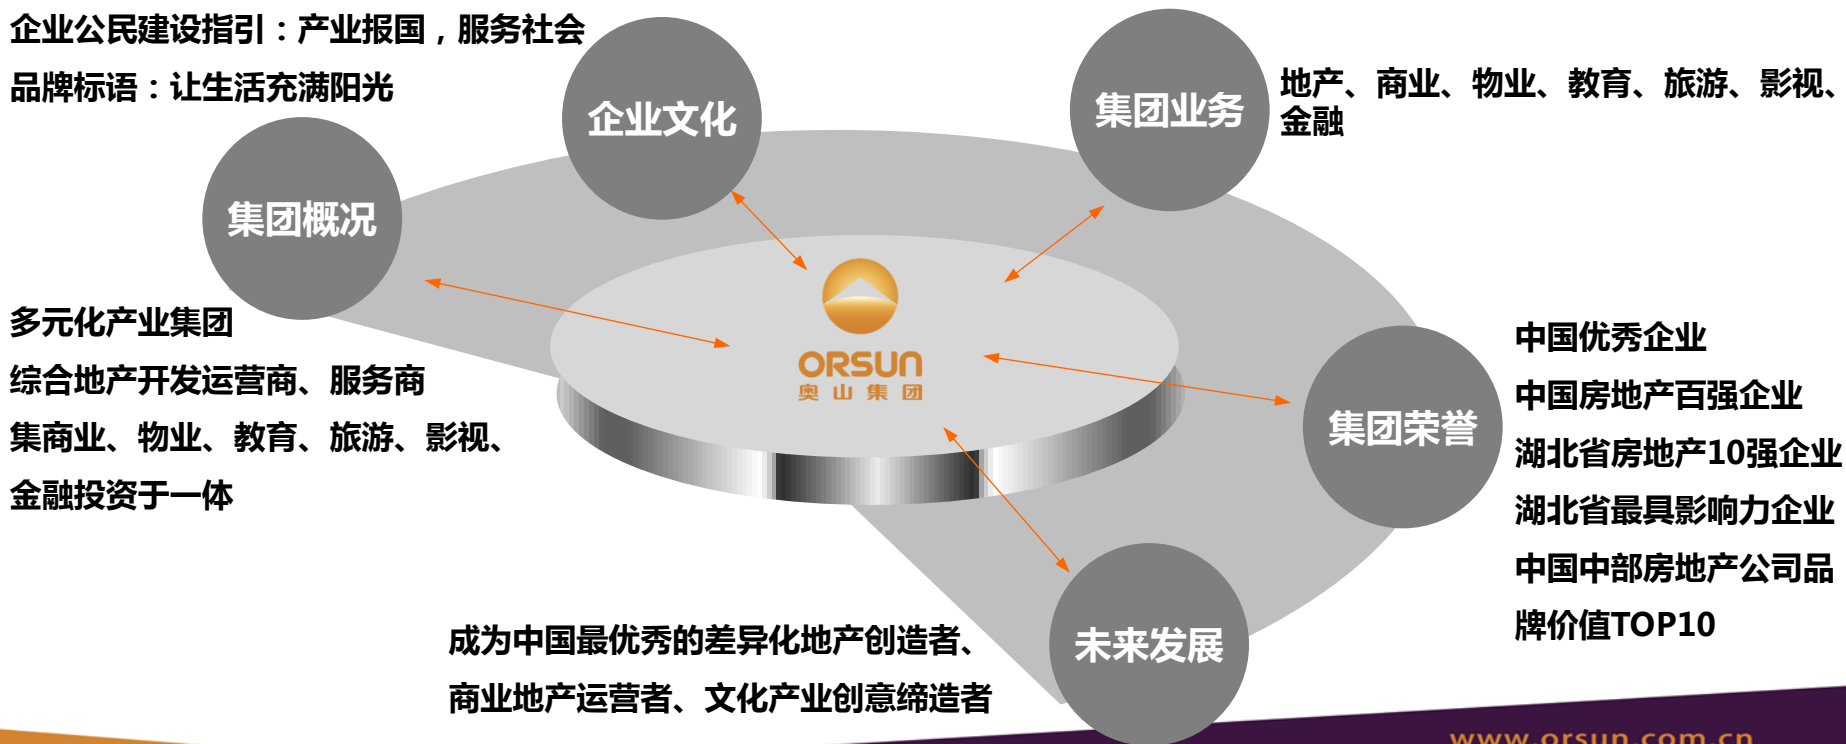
企业公民建设指引：产业报国，服务社会

品牌标语：让生活充满阳光

企业文化

集团业务

地产、商业、物业、教育、旅游、影视、金融

集团概况

多元化产业集团

综合地产开发运营商、服务商

集商业、物业、教育、旅游、影视、金融投资于一体

ORSUN
奥 山 集 团

集团荣誉

中国优秀企业

中国房地产百强企业

湖北省房地产10强企业

湖北省最具影响力企业

中国中部房地产公司品牌价值TOP10

未来发展

成为中国最优秀的差异化地产创造者、商业地产运营者、文化产业创意缔造者

www.orsun.com.cn